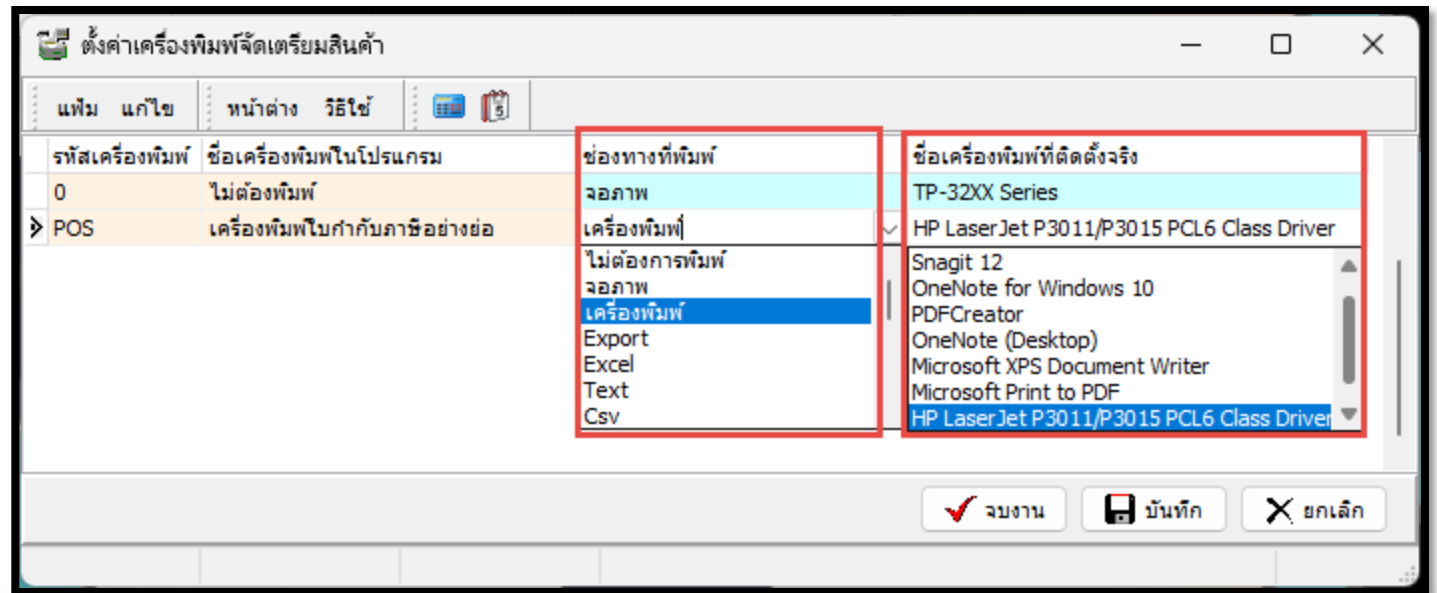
ตั้งค่าเครื่องพิมพ์จัดเตรียมสินค้า

แฟ้ม แก้ไข หน้าต่าง วิธีใช้

| รหัสเครื่องพิมพ์ | ชื่อเครื่องพิมพ์ในโปรแกรม | ช่องทางที่พิมพ์ | ชื่อเครื่องพิมพ์ที่ติดตั้งจริง |
|---|---|---|---|
| 0 | ไม่ต้องพิมพ์ | จอภาพ | TP-32XX Series |
| POS | เครื่องพิมพ์ใบกำกับภาษีอย่างย่อ | เครื่องพิมพ์ | HP LaserJet P3011/P3015 PCL6 Class Driver |

ไม่ต้องการพิมพ์
จอภาพ
เครื่องพิมพ์
Export
Excel
Text
Csv

Snagit 12
OneNote for Windows 10
PDFCreator
OneNote (Desktop)
Microsoft XPS Document Writer
Microsoft Print to PDF
HP LaserJet P3011/P3015 PCL6 Class Driver

จบงาน บันทึก ยกเลิก